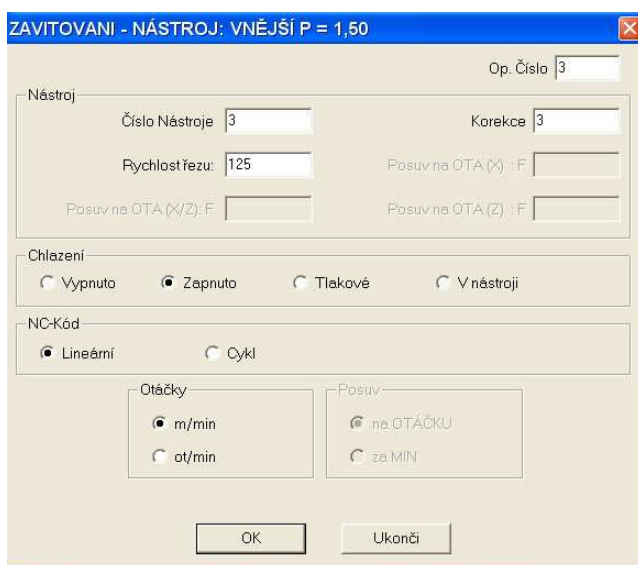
ZAVITOVANI - NÁSTROJ: VNĚJŠÍ P = 1,50

Op. Číslo 3

Nástroj

Číslo Nástroje 3

Korekce 3

Rychlost řezu: 125

Posuv na OTA (X) : F

Posuv na OTA (X/Z): F

Posuv na OTA (Z) : F

Chlazení

Vypnuto

Zapnuto

Tlakové

V nástroji

NC-Kód

Lineární

Cykl

Otáčky

m/min

ot/min

Posuv

na OTÁČKU

za MIN

OK

Ukonči